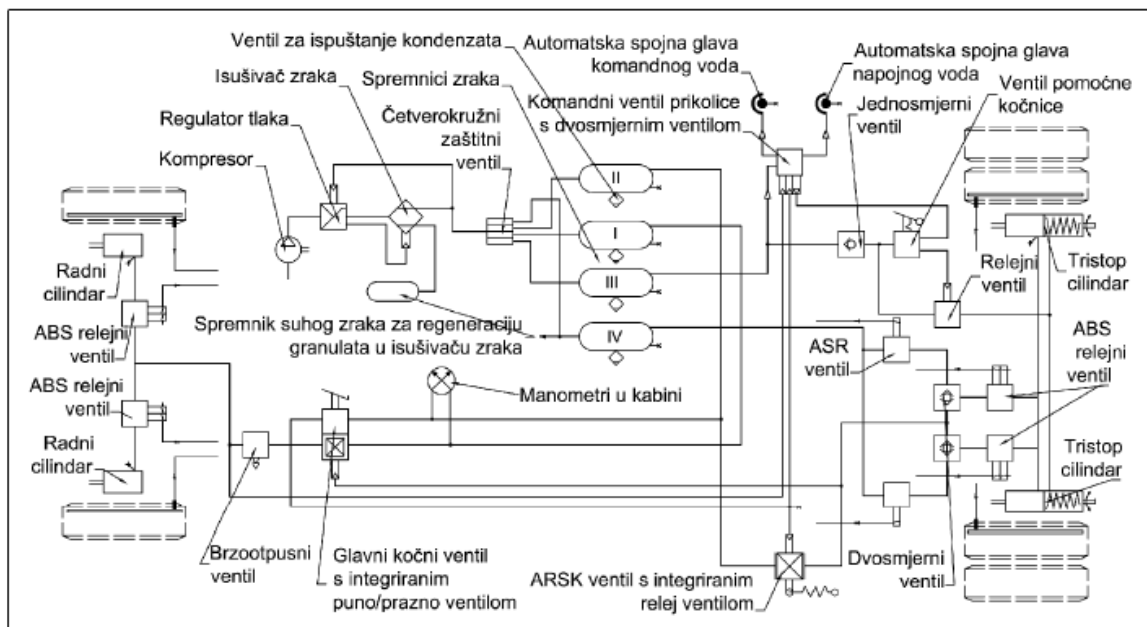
Ventil za ispuštanje kondenzata
Automatska spojna glava komandnog voda
Automatska spojna glava napojnog voda
Isušivač zraka
Spremnici zraka
Ventil pomoćne kočnice
Regulator tlaka
Četverokružni zaštitni ventil
Komandni ventil prikolice s dvosmjernim ventilom
Jednosmjerni ventil
Kompresor
II
I
III
IV
Radni cilindar
Relejni ventil
Tristop cilindar
ABS relejni ventil
Spremnik suhog zraka za regeneraciju granulata u isušivaču zraka
ASR ventil
ABS relejni ventil
ABS relejni ventil
Manometri u kabini
Radni cilindar
Tristop cilindar
Brzootpusni ventil
Glavni kočni ventil s integriranim puno/prazno ventilom
ARSK ventil s integriranim relej ventilom
Dvosmjerni ventil